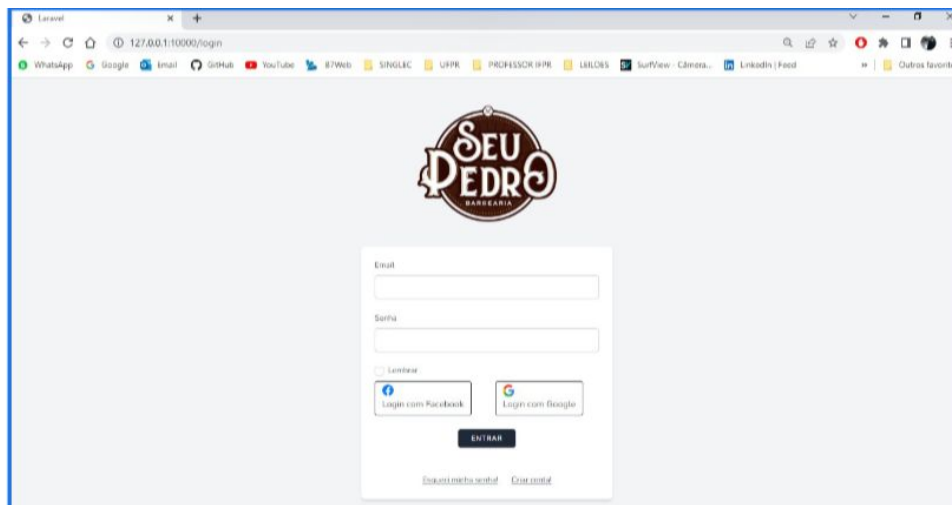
Laravel

127.0.0.1:10000/login

WhatsApp Google Email GitHub YouTube 87Web SINGLEC UFPR PROFESSOR IFPR LEILOES SurfView - Câmera... LinkedIn | Feed » Outros favoritos

SEU PEDRO BARBEARIA

Email

Senha

Lembrar

Login com Facebook

Login com Google

ENTRAR

Esqueci minha senha! Criar conta!